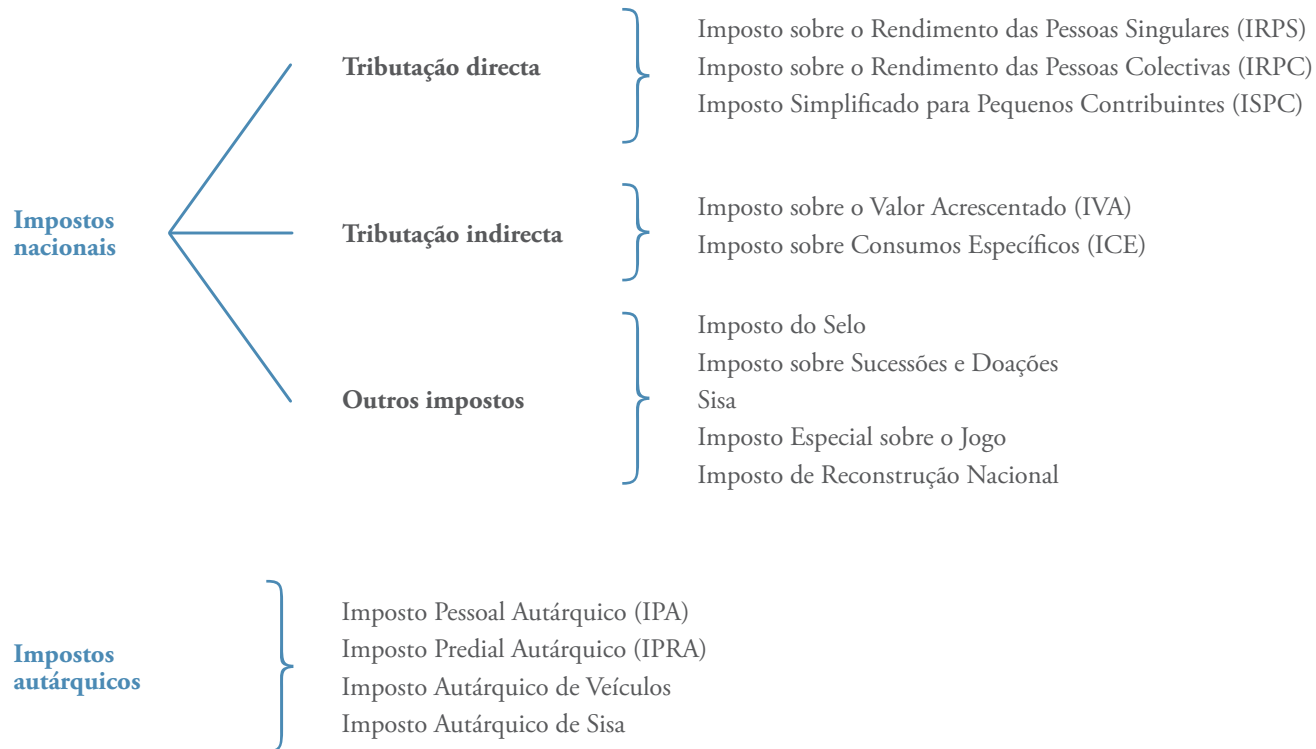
Impostos nacionais

Tributação directa

Imposto sobre o Rendimento das Pessoas Singulares (IRPS)
Imposto sobre o Rendimento das Pessoas Colectivas (IRPC)
Imposto Simplificado para Pequenos Contribuintes (ISPC)

Tributação indirecta

Imposto sobre o Valor Acrescentado (IVA)
Imposto sobre Consumos Específicos (ICE)

Outros impostos

Imposto do Selo
Imposto sobre Sucessões e Doações
Sisa
Imposto Especial sobre o Jogo
Imposto de Reconstrução Nacional

Impostos autárquicos

Imposto Pessoal Autárquico (IPA)
Imposto Predial Autárquico (IPRA)
Imposto Autárquico de Veículos
Imposto Autárquico de Sisa